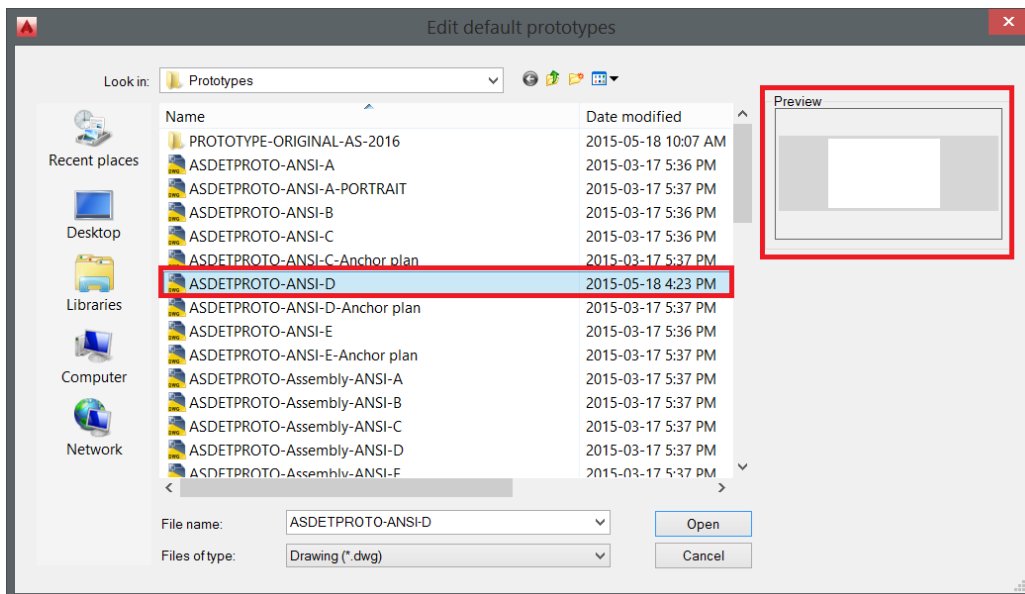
Edit default prototypes

Look in: Prototypes

Recent places
Desktop
Libraries
Computer
Network

| Name | Date modified |
|---|---|
| PROTOTYPE-ORIGINAL-AS-2016 | 2015-05-18 10:07 AM |
| ASDETPROTO-ANSI-A | 2015-03-17 5:36 PM |
| ASDETPROTO-ANSI-A-PORTRAIT | 2015-03-17 5:37 PM |
| ASDETPROTO-ANSI-B | 2015-03-17 5:36 PM |
| ASDETPROTO-ANSI-C | 2015-03-17 5:36 PM |
| ASDETPROTO-ANSI-C-Anchor plan | 2015-03-17 5:37 PM |
| ASDETPROTO-ANSI-D | 2015-05-18 4:23 PM |
| ASDETPROTO-ANSI-D-Anchor plan | 2015-03-17 5:37 PM |
| ASDETPROTO-ANSI-E | 2015-03-17 5:36 PM |
| ASDETPROTO-ANSI-E-Anchor plan | 2015-03-17 5:37 PM |
| ASDETPROTO-Assembly-ANSI-A | 2015-03-17 5:37 PM |
| ASDETPROTO-Assembly-ANSI-B | 2015-03-17 5:37 PM |
| ASDETPROTO-Assembly-ANSI-C | 2015-03-17 5:37 PM |
| ASDETPROTO-Assembly-ANSI-D | 2015-03-17 5:37 PM |
| ASDETPROTO-Assembly-ANSI-E | 2015-03-17 5:37 PM |

Preview

File name: ASDETPROTO-ANSI-D
Files of type: Drawing (*.dwg)

Open
Cancel